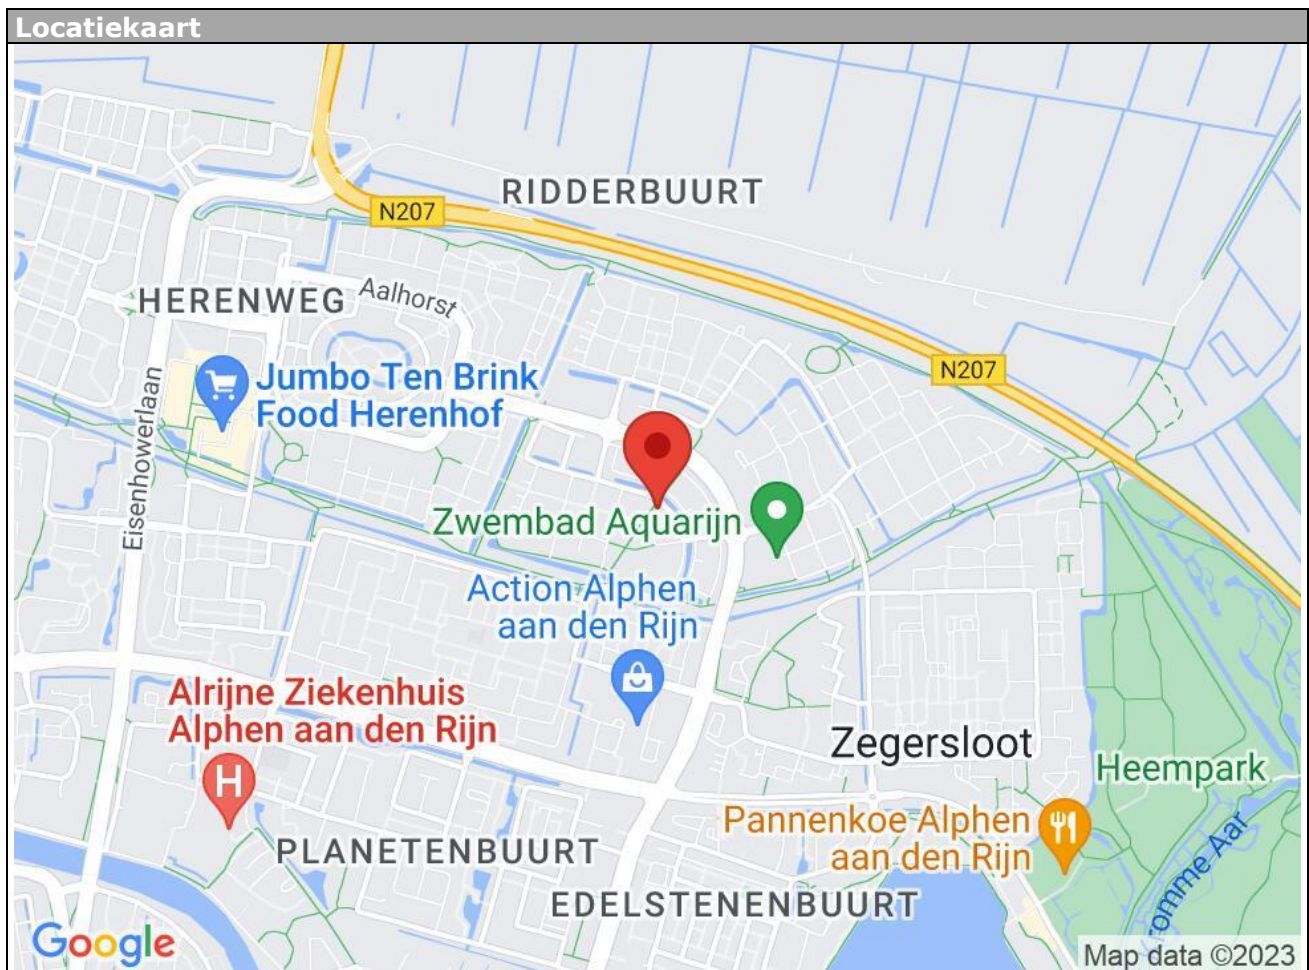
Locatiekaart

RIDDERBUURT

N207

HERENWEG

Aalhorst

N207

Jumbo Ten Brink Food Herenhof

Eisenhowerlaan

Zwembad Aquarijn

Action Alphen aan den Rijn

Alrijne Ziekenhuis Alphen aan den Rijn

Zegersloot

Heempark

Pannenkoe Alphen aan den Rijn

PLANETENBUURT

EDELSTENENBUURT

Kromme Aar

Google

Map data ©2023